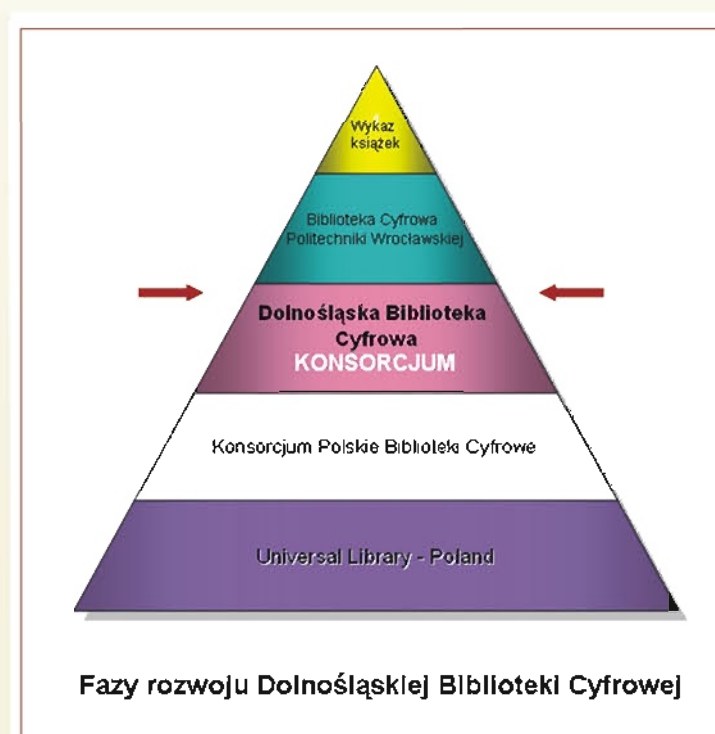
Wykaz książek

Biblioteka Cyfrowa Politechniki Wrocławskiej

Dolnośląska Biblioteka Cyfrowa
KONSORCJUM

Konsorcjum Polskie Biblioteki Cyfrowe

Universal Library - Poland

Fazy rozwoju Dolnośląskiej Biblioteki Cyfrowej